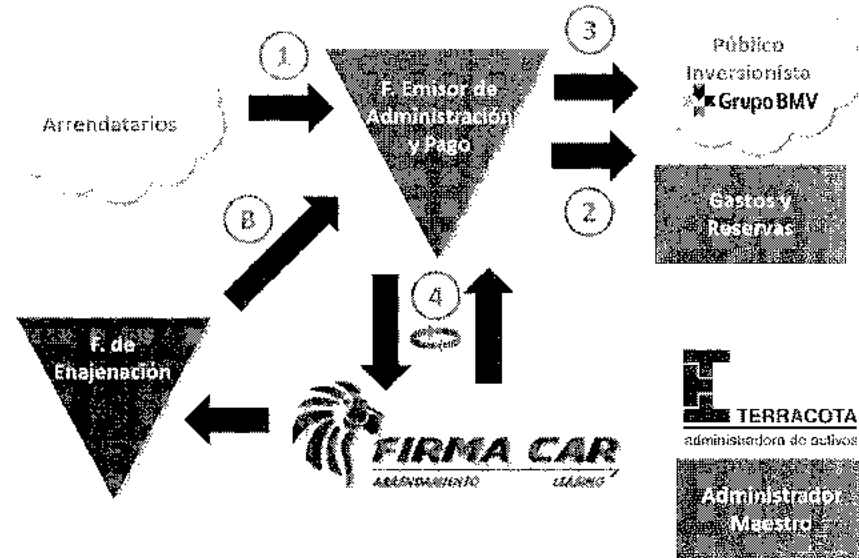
1

F. Emisor de Administración y Pago

3

Público Inversionista

Grupo BMV

Arrendatarios

2

Gastos y Reservas

B

4

F. de Enajenación

FIRMA CAR

ARRENDAMIENTO LEASING

TERRACOTA

administradora de activos

Administrador Maestro